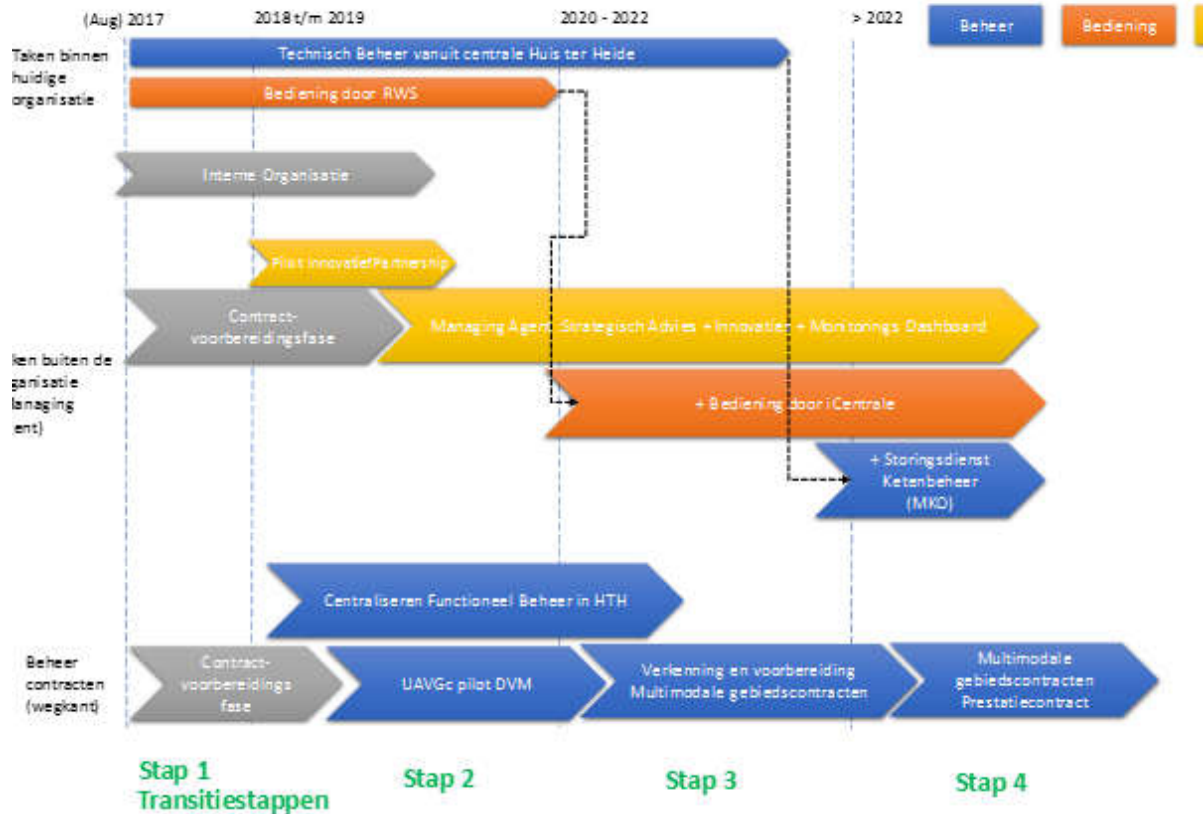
(Aug) 2017

2018 t/m 2019

2020 - 2022

> 2022

Beheer

Bediening

Taken binnen huidige organisatie

Technisch Beheer vanuit centrale Huis ter Heide

Bediening door RWS

Interne Organisatie

Pilot Innovatief Partnership

Contract-voorbereidingsfase

Managing Agent Strategisch Advies + Innovatie + Monitorings Dashboard

ken buiten de ganisatie lanaging ent)

+ Bediening door iCentrale

+ Storingsdienst Ketenbeheer (MKD)

Centraliseren Functioneel Beheer in HTH

Beheer contracten (wegkant)

Contract-voorbereidings fase

UAVGc pilot DVM

Verkenning en voorbereiding Multimodale gebiedscontracten

Multimodale gebiedscontracten Prestatiecontract

Stap 1
Transitiestappen

Stap 2

Stap 3

Stap 4